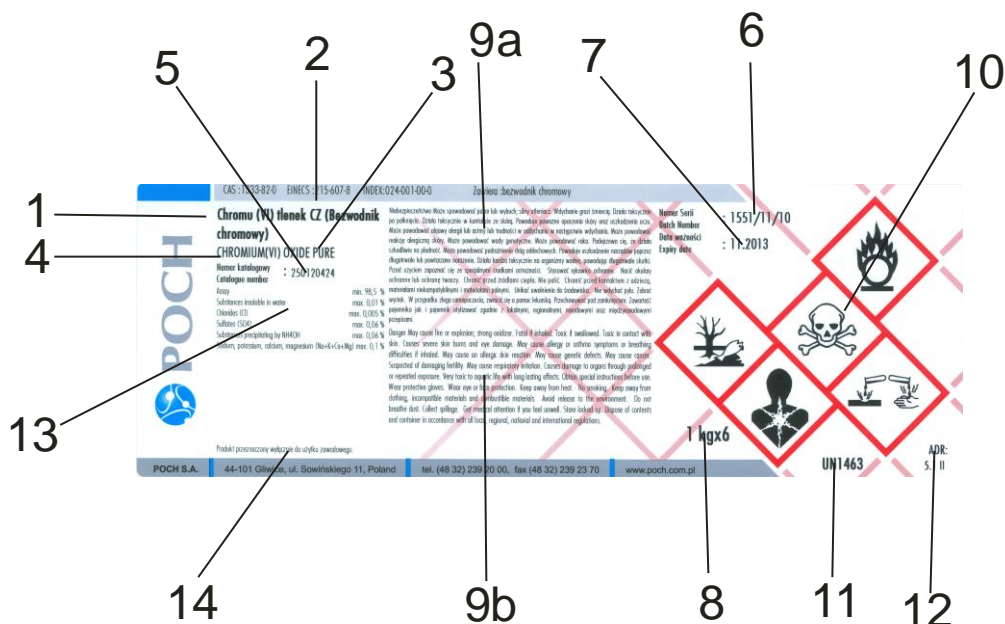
5 2 3 9a 7 6 10

CAS :1333-82-0 EINECS :215-607-8 INDEX:024-001-00-0 Zawiera :bezwodnik chromowy

1 Chromu (VI) tlenek CZ (Bezwodnik chromowy)
4 CHROMIUM(VI) OXIDE PURE

Numer katalogowy
Catalogue number : 250120424

Assay min. 98,5 %
Substances insoluble in water max. 0,01 %
Chlorides (Cl) max. 0,005 %
Sulfates (SO4) max. 0,06 %
Substances precipitating by NH4OH max. 0,06 %
Sodium, potassium, calcium, magnesium (Na+K+Ca+Mg) max. 0,1 %

POCH

Niebezpieczeństwo Może spowodować pożar lub wybuch; silny utleniacz. Wdychanie grozi śmiercią. Działa toksycznie po połknięciu. Działa toksycznie w kontakcie ze skórą. Powoduje poważne oparzenia skóry oraz uszkodzenia oczu. Może powodować objawy alergii lub astmy lub trudności w oddychaniu w następstwie wdychania. Może powodować reakcję alergiczną skóry. Może powodować wady genetyczne. Może powodować raka. Podejrzewa się, że działa szkodliwie na płodność. Może powodować podrażnienie dróg oddechowych. Powoduje uszkodzenie narządów poprzez długotrwałe lub powtarzane narażenie. Działa bardzo toksycznie na organizmy wodne, powodując długotrwałe skutki. Przed użyciem zapoznać się ze specjalnymi środkami ostrożności. Stosować ochronne. Nosić okulary ochronne lub ochronę twarzy. Chronić przed źródłami ciepła. Nie palić. Chronić przed kontaktem z odzieżą, materiałami niekompatybilnymi i zapalnymi. Unikać uwolnienia do środowiska. Nie wdychać pyłu. Zebrać wyciek. W przypadku złego samopoczucia, zwrócić się o pomoc lekarską. Przechowywać pod zamknięciem. Zawartość pojemnika jak i pojemnik utylizować zgodnie z lokalnymi, regionalnymi, narodowymi oraz międzynarodowymi przepisami.
Danger May cause fire or explosion; strong oxidizer. Fatal if inhaled. Toxic if swallowed. Toxic in contact with skin. Causes severe skin burns and eye damage. May cause allergy or asthma symptoms or breathing difficulties if inhaled. May cause an allergic skin reaction. May cause genetic defects. May cause cancer. Suspected of damaging fertility. May cause respiratory irritation. Causes damage to organs through prolonged or repeated exposure. Very toxic to aquatic life with long lasting effects. Obtain special instructions before use. Wear protective gloves. Wear eye or face protection. Keep away from heat. No smoking. Keep away from clothing, incompatible materials and combustible materials. Avoid release to the environment. Do not breathe dust. Collect spillage. Get medical attention if you feel unwell. Store locked up. Dispose of contents and container in accordance with all local, regional, national and international regulations.

Numer Serii
Batch Number : 1551/11/10
Data ważności
Expiry date : 11.2013

Produkt przeznaczony wyłącznie do użytku zawodowego.

1 kgx6

UN1463

ADR:
5. II

POCH S.A. 44-101 Gliwice, ul. Sowińskiego 11, Poland tel. (48 32) 239 20 00, fax (48 32) 239 23 70 www.poch.com.pl

13

14 9b 8 11 12